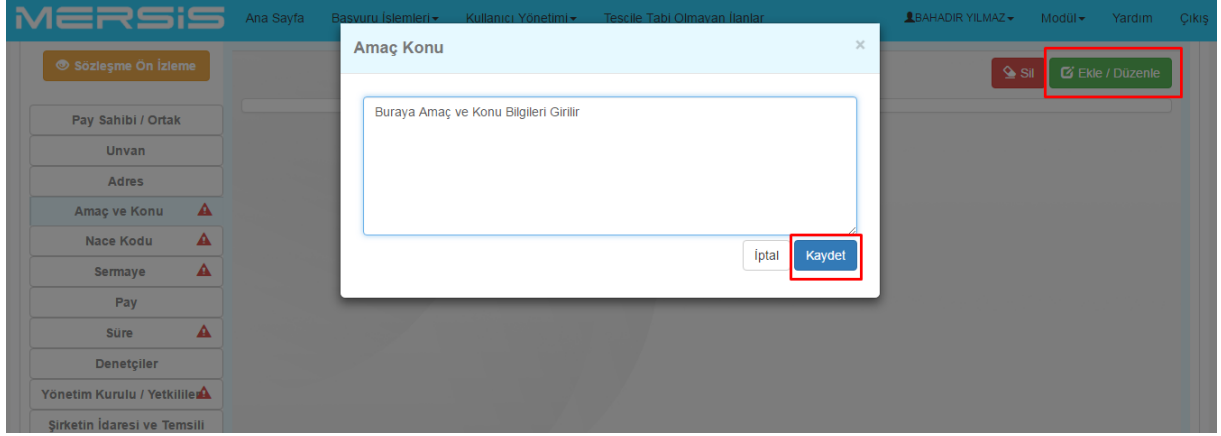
MERSİS Ana Sayfa Başvuru İşlemleri Kullanıcı Yönetimi Tescile Tabi Olmayan İlanlar BAHADIR YILMAZ Modül Yardım Çıkış

Sözleşme Ön İzleme

Pay Sahibi / Ortak
Unvan
Adres
Amaç ve Konu
Nace Kodu
Sermaye
Pay
Süre
Denetçiler
Yönetim Kurulu / Yetkililer
Şirketin İdaresi ve Temsili

Sil
Ekle / Düzenle

Amaç Konu
×

Buraya Amaç ve Konu Bilgileri Girilir

İptal
Kaydet